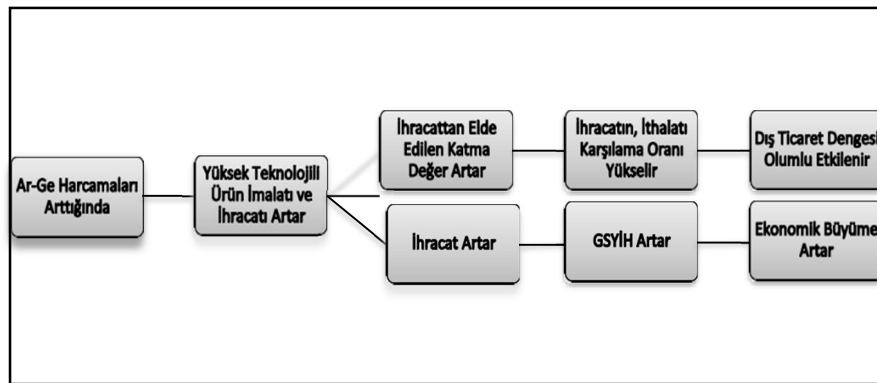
Ar-Ge Harcamaları Arttığında

Yüksek Teknolojili Ürün İmalatı ve İhracatı Artar

İhracattan Elde Edilen Katma Değer Artar

İhracatın, İthalatı Karşılama Oranı Yükselir

Dış Ticaret Dengesi Olumlu Etkilenir

İhracat Artar

GSYİH Artar

Ekonomik Büyüme Artar